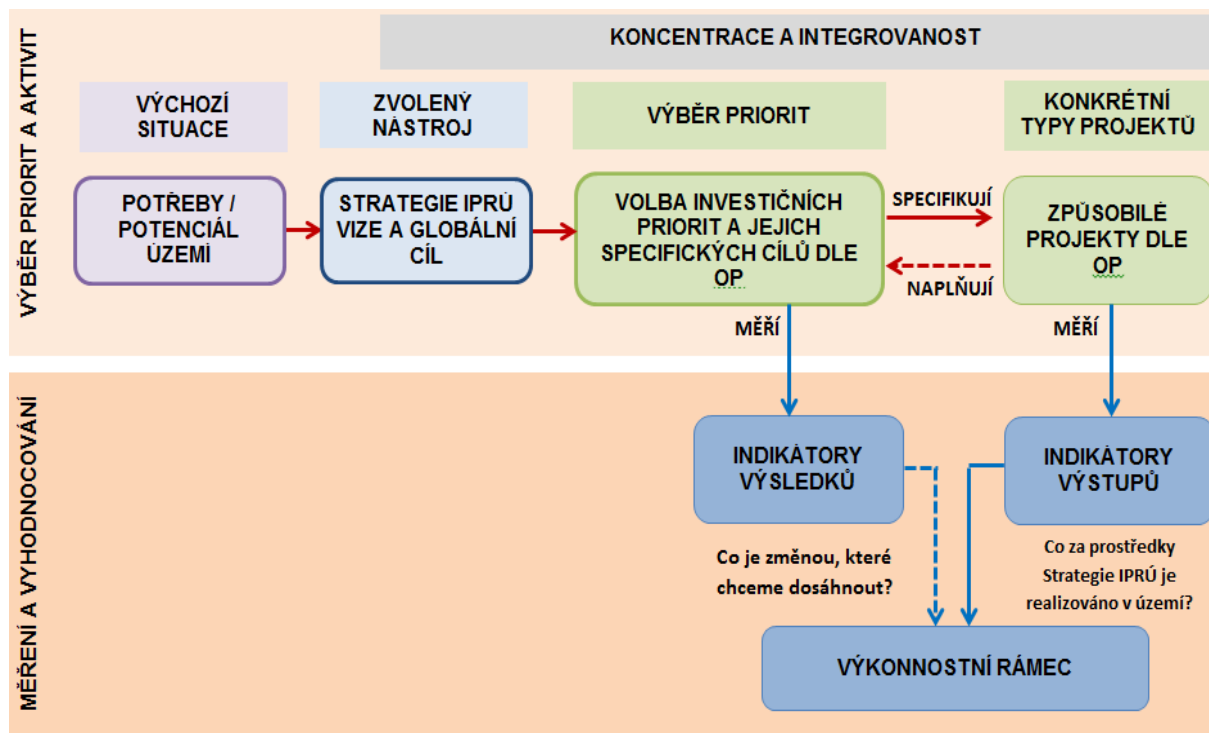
VÝBĚR PRIORIT A AKTIVIT

KONCENTRACE A INTEGROVANOST

VÝCHOZÍ SITUACE

ZVOLENÝ NÁSTROJ

VÝBĚR PRIORIT

KONKRÉTNÍ TYPY PROJEKTŮ

POTŘEBY / POTENCIÁL ÚZEMÍ

STRATEGIE IPRÚ VIZE A GLOBÁLNÍ CÍL

VOLBA INVESTIČNÍCH PRIORIT A JEJICH SPECIFICKÝCH CÍLŮ DLE OP

SPECIFIKUJÍ

NAPLŇUJÍ

ZPŮSOBILÉ PROJEKTY DLE OP

MĚŘÍ

MĚŘÍ

MĚŘENÍ A VYHODNOCOVÁNÍ

INDIKÁTORY VÝSLEDKŮ

INDIKÁTORY VÝSTUPŮ

Co je změnou, které chceme dosáhnout?

Co za prostředky Strategie IPRÚ je realizováno v území?

VÝKONNOSTNÍ RÁMEC